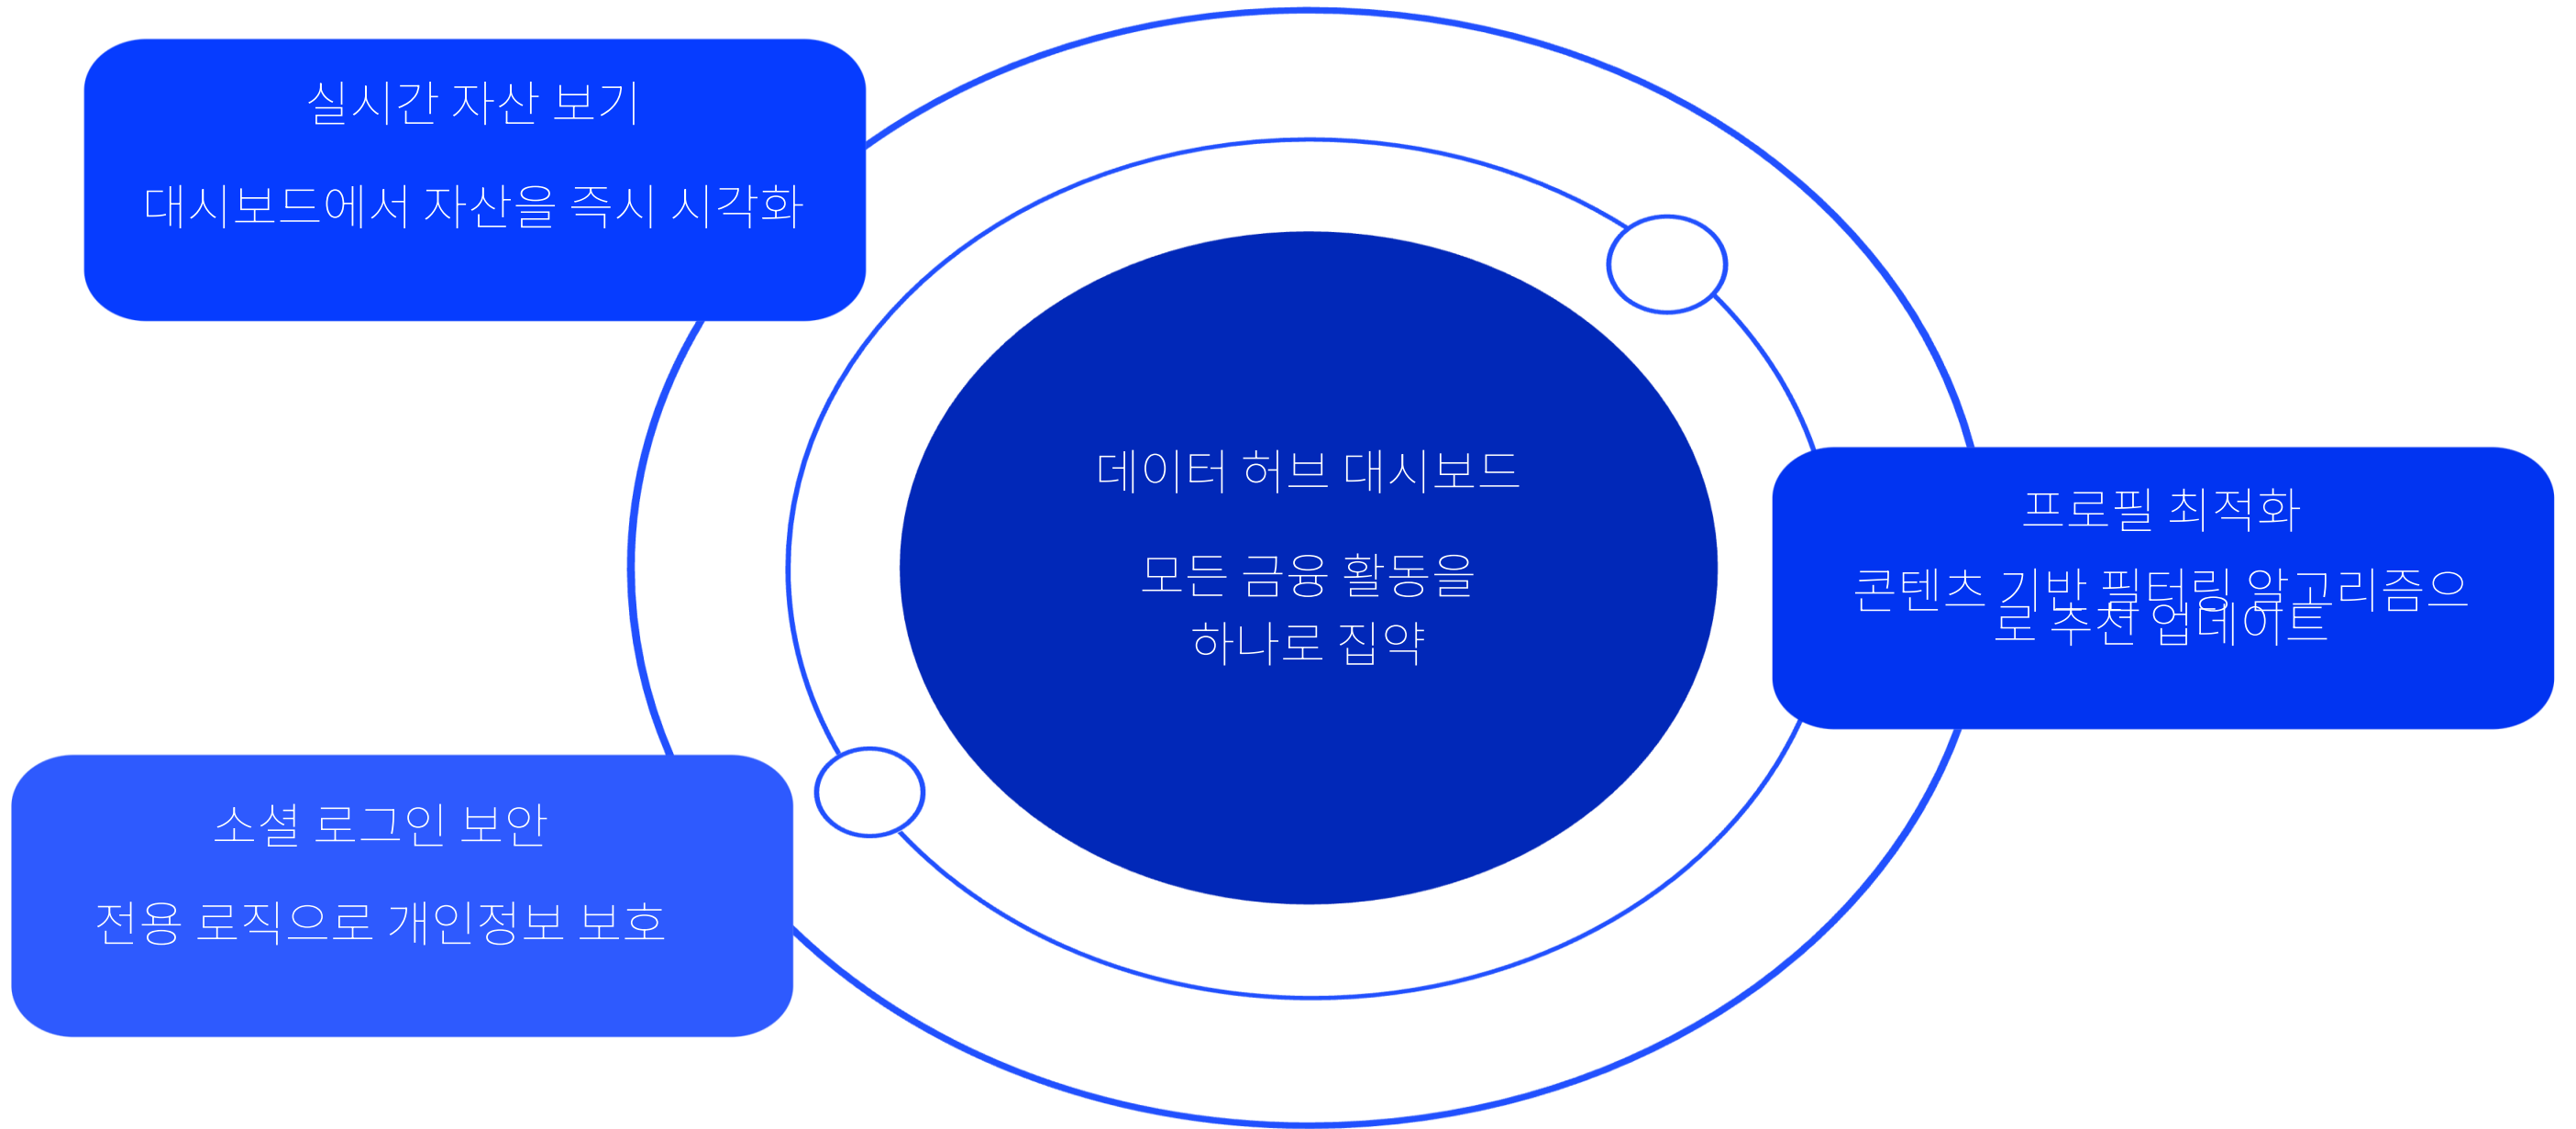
실시간 자산 보기

대시보드에서 자산을 즉시 시각화

데이터 허브 대시보드

모든 금융 활동을 하나로 집약

프로필 최적화

콘텐츠 기반 필터링 알고리즘으로 추천 업데이트

소셜 로그인 보안

전용 로직으로 개인정보 보호